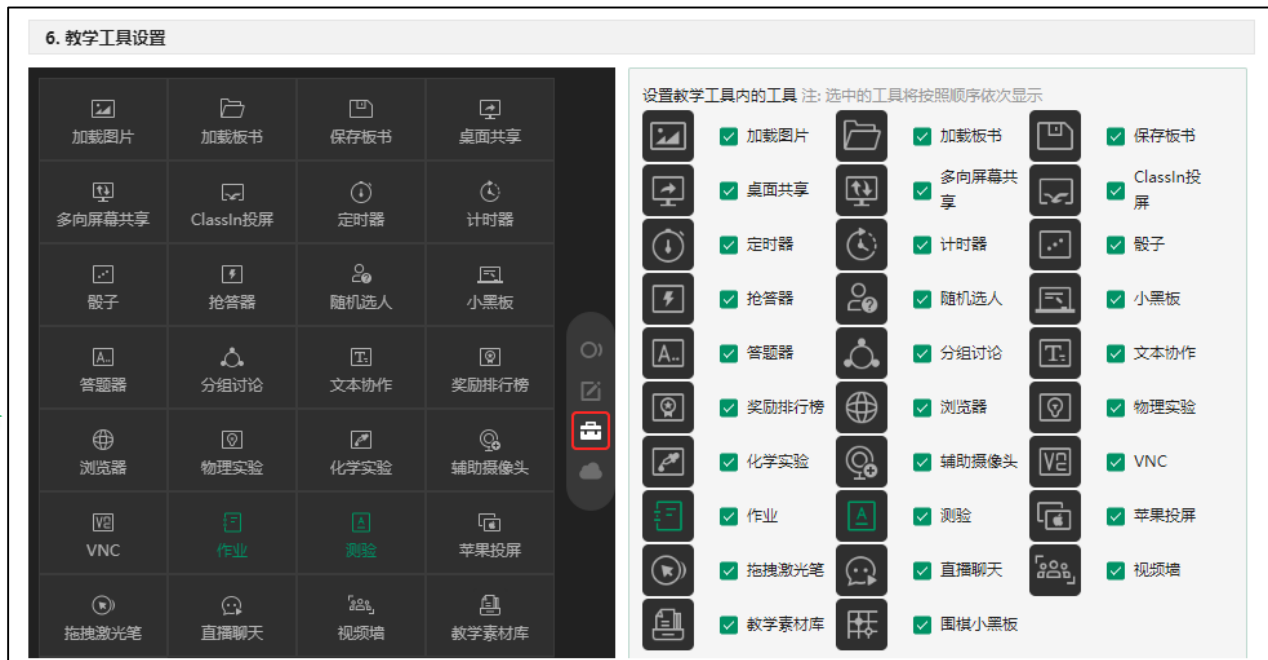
6. 教学工具设置

加载图片
加载板书
保存板书
桌面共享
多向屏幕共享
ClassIn投屏
定时器
计时器
骰子
抢答器
随机选人
小黑板
答题器
分组讨论
文本协作
奖励排行榜
浏览器
物理实验
化学实验
辅助摄像头
VNC
作业
测验
苹果投屏
拖拽激光笔
直播聊天
视频墙
教学素材库

设置教学工具内的工具 注: 选中的工具将按照顺序依次显示

| | | |
|---|---|---|
| 加载图片 | 加载板书 | 保存板书 |
| 桌面共享 | 多向屏幕共享 | ClassIn投屏 |
| 定时器 | 计时器 | 骰子 |
| 抢答器 | 随机选人 | 小黑板 |
| 答题器 | 分组讨论 | 文本协作 |
| 奖励排行榜 | 浏览器 | 物理实验 |
| 化学实验 | 辅助摄像头 | VNC |
| 作业 | 测验 | 苹果投屏 |
| 拖拽激光笔 | 直播聊天 | 视频墙 |
| 教学素材库 | 围棋小黑板 | |